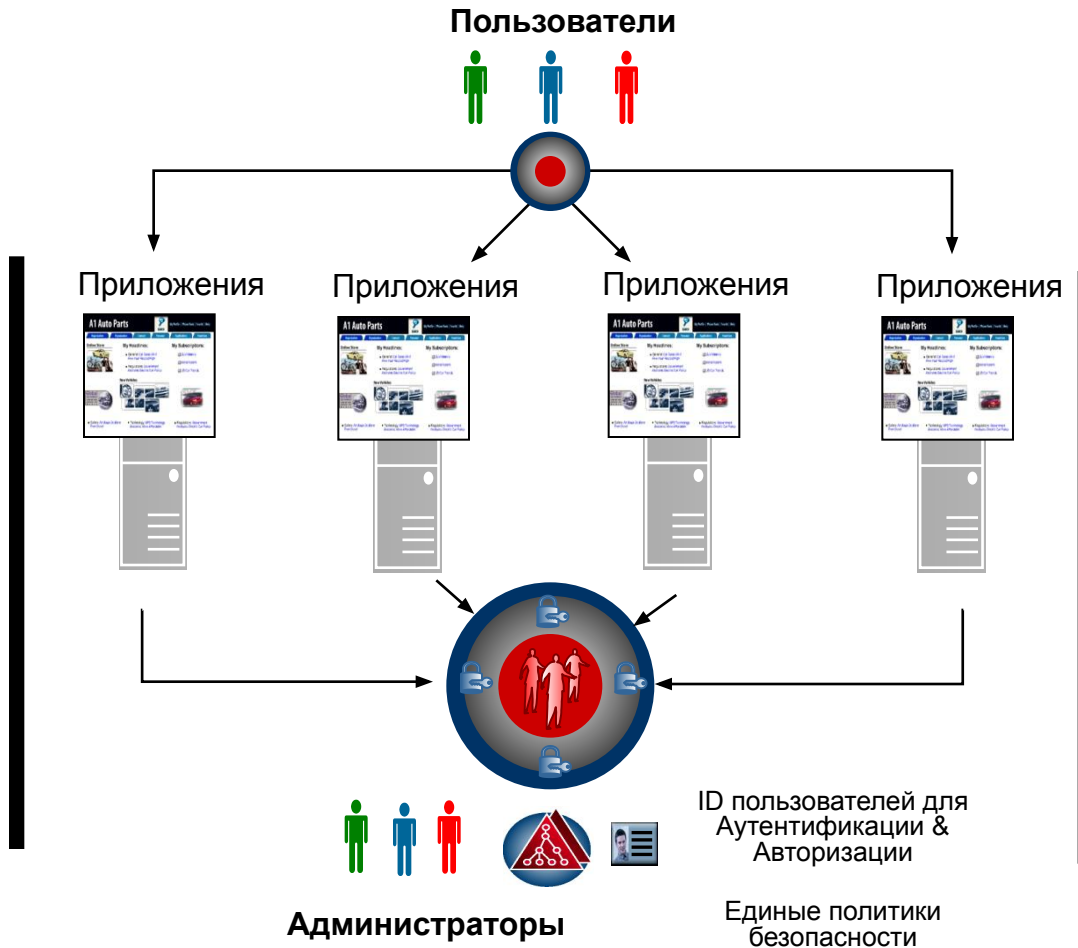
Пользователи

Приложения

Приложения

Приложения

Приложения

A1 Auto Parts

A1 Auto Parts

A1 Auto Parts

A1 Auto Parts

ID пользователей для Аутентификации & Авторизации

Администраторы

Единые политики безопасности